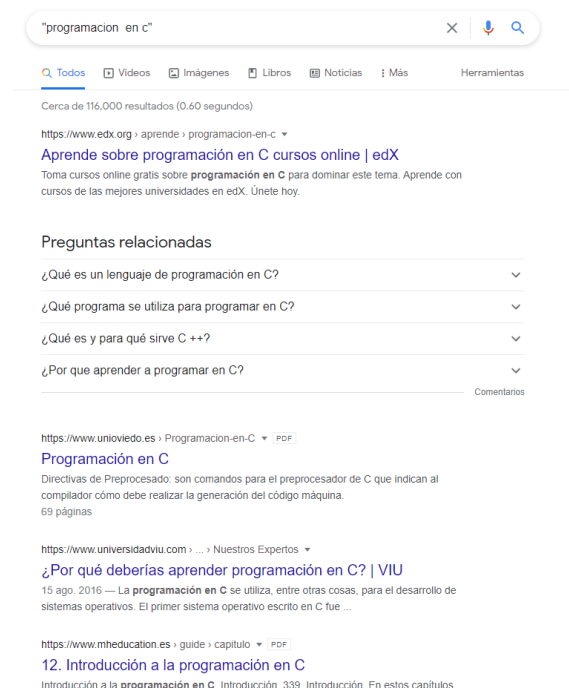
"programacion en c"

Todos Videos Imágenes Libros Noticias : Más Herramientas

Cerca de 116,000 resultados (0.60 segundos)

https://www.edx.org › aprende › programacion-en-c ▾

Aprende sobre programación en C cursos online | edX

Toma cursos online gratis sobre programación en C para dominar este tema. Aprende con cursos de las mejores universidades en edX. Únete hoy.

Preguntas relacionadas

¿Qué es un lenguaje de programación en C?

¿Qué programa se utiliza para programar en C?

¿Qué es y para qué sirve C ++?

¿Por que aprender a programar en C?

Comentarios

https://www.unioviedo.es › Programacion-en-C ▾ PDF

Programación en C

Directivas de Preprocesado: son comandos para el preprocesador de C que indican al compilador cómo debe realizar la generación del código máquina.

69 páginas

https://www.universidadviu.com › ... › Nuestros Expertos ▾

¿Por qué deberías aprender programación en C? | VIU

15 ago. 2016 — La programación en C se utiliza, entre otras cosas, para el desarrollo de sistemas operativos. El primer sistema operativo escrito en C fue ...

https://www.mheducation.es › guide › capitulo ▾ PDF

12. Introducción a la programación en C

Introducción a la programación en C. Introducción. 339. Introducción. En estos capítulos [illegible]